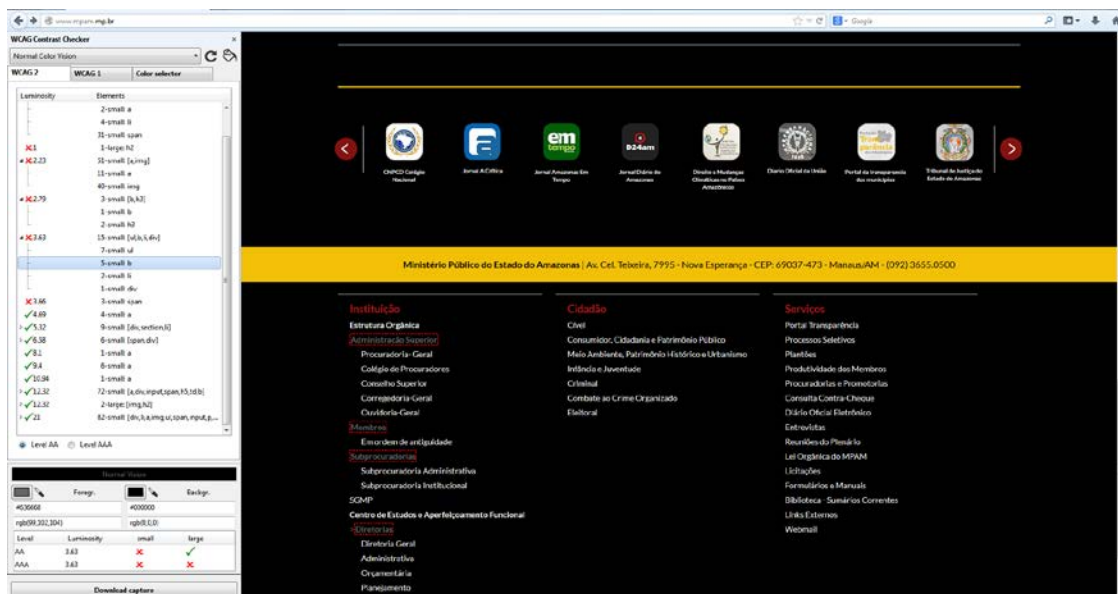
www.mpam.mp.br

Google

WCAG Contrast Checker

Normal Color Vision

WCAG 2 | WCAG 1 | Color selector

| Luminosity | Elements |
|---|---|
| | 2-small a |
| | 4-small li |
| | 31-small span |
| 1 | 1-large h2 |
| 2.23 | 31-small [a,img] |
| | 11-small a |
| | 40-small img |
| 2.79 | 3-small [li,h3] |
| | 1-small li |
| | 2-small h3 |
| 3.63 | 15-small [ul,li,li,div] |
| | 7-small ul |
| | 5-small li |
| | 2-small li |
| | 1-small div |
| 3.66 | 3-small span |
| 4.69 | 4-small a |
| 5.32 | 9-small [div,section,li] |
| 6.38 | 6-small [span,div] |
| 8.1 | 1-small a |
| 9.4 | 6-small a |
| 10.34 | 1-small a |
| 12.32 | 72-small [a,div,input,span,h5,td,b] |
| 12.32 | 2-large [img,h2] |
| 21 | 82-small [div,b,a,img,ul,span,input,p,... |

Level AA  Level AAA

Normal Vision

Foregr. Backgr.

#636668 #000000

rgb(99,102,104) rgb(0,0,0)

| Level | Luminosity | small | large |
|---|---|---|---|
| AA | 3.63 | ✗ | ✓ |
| AAA | 3.63 | ✗ | ✗ |

Download capture

CNPCD Colégio Nacional | Jornal A Crítica | em tempo Jornal Amazonas Em Tempo | D24am Jornal Diário do Amazonas | Direito e Mudanças Climáticas nos Países Amazônicos | Diário Oficial da União | Portal da transparência dos municípios | Tribunal de Justiça do Estado do Amazonas

Ministério Público do Estado do Amazonas | Av. Cel. Teixeira, 7995 - Nova Esperança - CEP: 69037-473 - Manaus/AM - (092) 3655.0500

Instituição
Estrutura Orgânica
Administração Superior
Procuradoria-Geral
Colégio de Procuradores
Conselho Superior
Corregedoria-Geral
Ouvidoria-Geral
Membros
Em ordem de antiguidade
Subprocuradorias
Subprocuradoria Administrativa
Subprocuradoria Institucional
SGMP
Centro de Estudos e Aperfeiçoamento Funcional
Diretorias
Diretoria Geral
Administrativa
Orçamentária
Planejamento

Cidadão
Cível
Consumidor, Cidadania e Patrimônio Público
Meio Ambiente, Patrimônio Histórico e Urbanismo
Infância e Juventude
Criminal
Combate ao Crime Organizado
Eleitoral

Serviços
Portal Transparência
Processos Seletivos
Plantões
Produtividade dos Membros
Procuradorias e Promotorias
Consulta Contra-Cheque
Diário Oficial Eletrônico
Entrevistas
Reuniões do Plenário
Lei Orgânica do MPAM
Licitações
Formulários e Manuais
Biblioteca - Sumários Correntes
Links Externos
Webmail